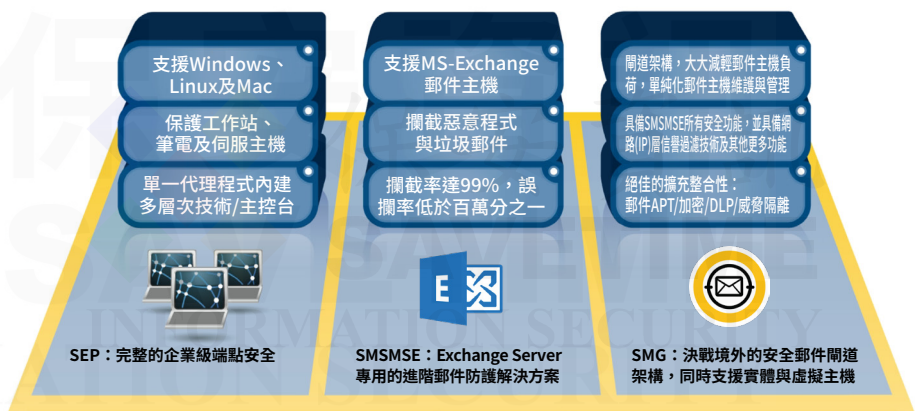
支援Windows、Linux及Mac

保護工作站、筆電及伺服主機

單一代理程式內建多層次技術/主控台

SEP：完整的企業級端點安全

支援MS-Exchange郵件主機

攔截惡意程式與垃圾郵件

攔截率達99%，誤攔率低於百萬分之一

SMSMSE：Exchange Server專用的進階郵件防護解決方案

閘道架構，大大減輕郵件主機負荷，單純化郵件主機維護與管理

具備SMSMSE所有安全功能，並具備網路(IP)層信譽過濾技術及其他更多功能

絕佳的擴充整合性：郵件APT/加密/DLP/威脅隔離

SMG：決戰境外的安全郵件閘道架構，同時支援實體與虛擬主機